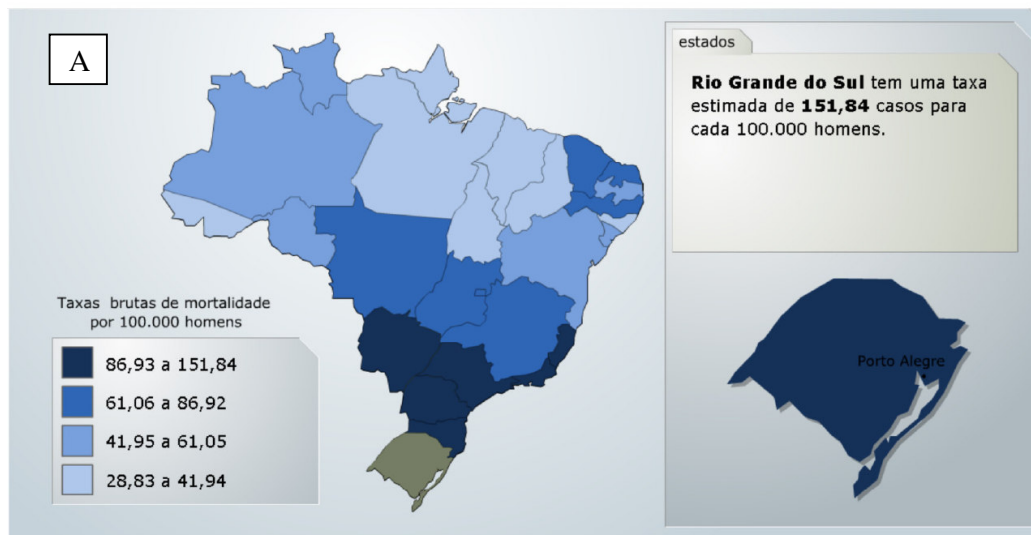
A

estados

**Rio Grande do Sul** tem uma taxa estimada de **151,84** casos para cada 100.000 homens.

Taxas brutas de mortalidade por 100.000 homens

86,93 a 151,84

61,06 a 86,92

41,95 a 61,05

28,83 a 41,94

Porto Alegre